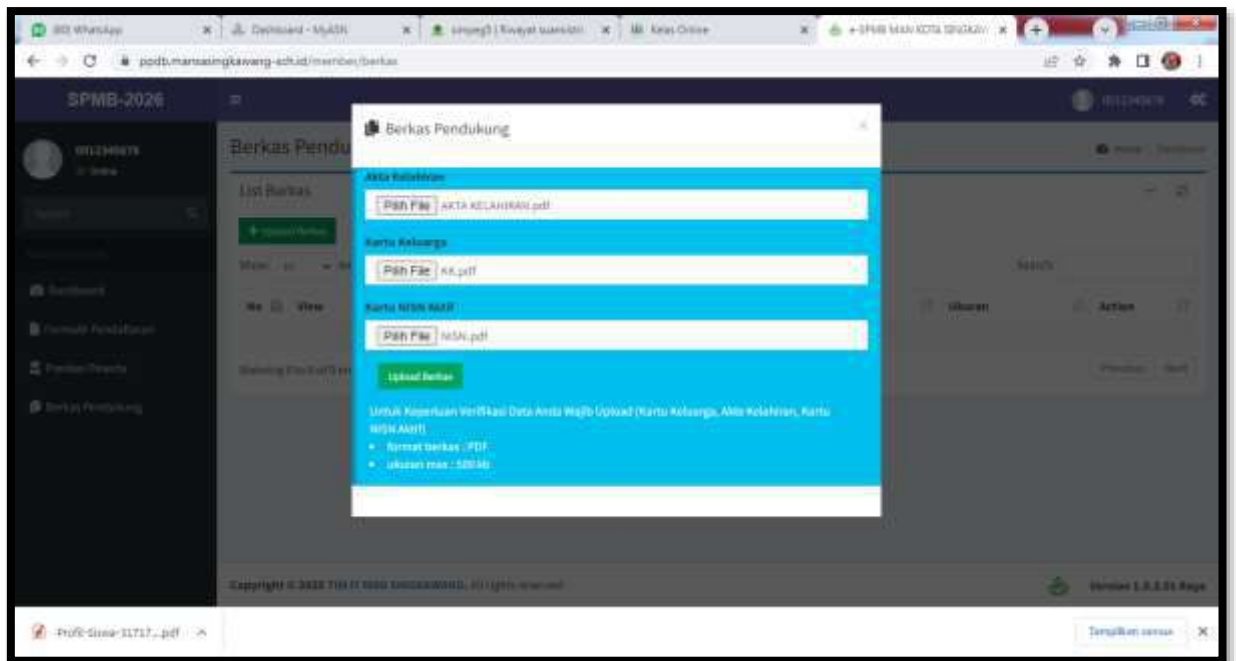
(83) WhatsApp | Dashboard - MyASN | simpeg5 | Riwayat suami/istri | Kelas Online | e-SPMB MAN KOTA SINGKAW

ppdb.mansasingkawang-sch.id/member/berkas

SPMB-2026

Berkas Pendu

List Berkas

Berkas Pendukung

Akta Kelahiran

Pilih File AKTA KELAHIRAN.pdf

Kartu Keluarga

Pilih File KK.pdf

Kartu NISN Aktif

Pilih File NISN.pdf

Upload Berkas

Untuk Keperluan Verifikasi Data Anda Wajib Upload (Kartu Keluarga, Akta Kelahiran, Kartu NISN Aktif)

- format berkas : PDF
- ukuran max : 500 kb

No | View | Ukuran | Action

Search

Dashboard

Formulir Pendaftaran

Berkas Pendukung

Copyright © 2025 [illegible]. All rights reserved.

Version 1.0.0 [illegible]

Profil-Siswa-31717....pdf

Tampilkan semua